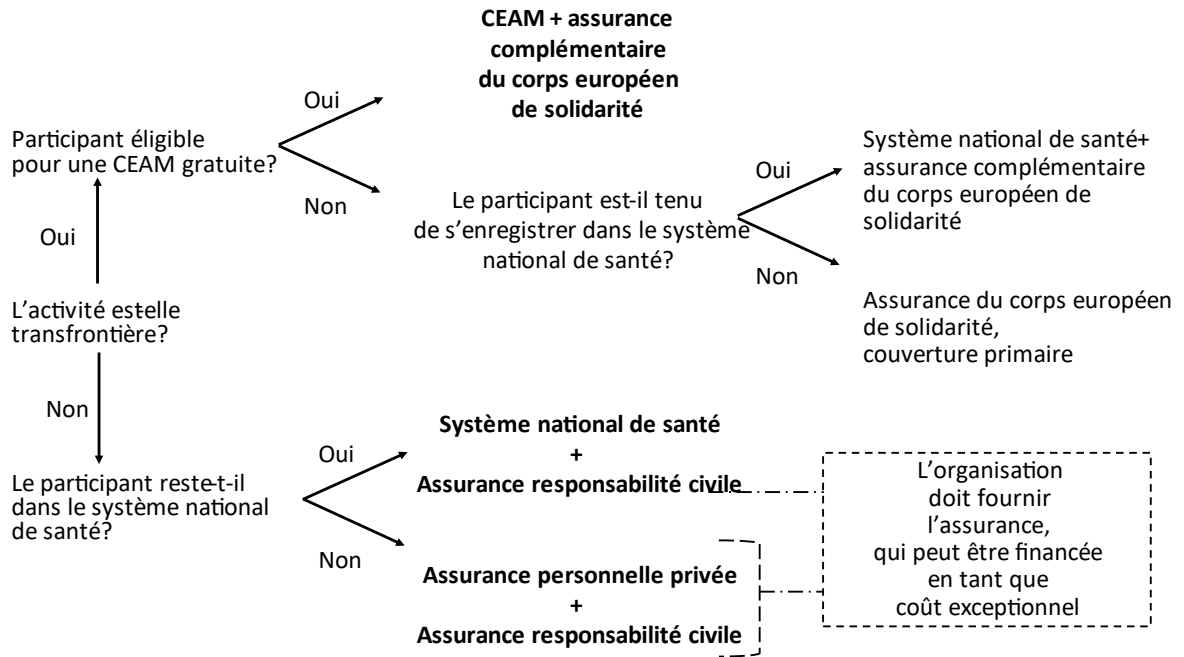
L’activité estelle transfrontière?

Oui

Participant éligible pour une CEAM gratuite?

Oui

CEAM + assurance complémentaire du corps européen de solidarité

Non

Le participant est-il tenu de s’enregistrer dans le système national de santé?

Oui

Système national de santé+ assurance complémentaire du corps européen de solidarité

Non

Assurance du corps européen de solidarité, couverture primaire

Non

Le participant reste-t-il dans le système national de santé?

Oui

Système national de santé
+
Assurance responsabilité civile

Non

Assurance personnelle privée
+
Assurance responsabilité civile

L’organisation doit fournir l’assurance, qui peut être financée en tant que coût exceptionnel